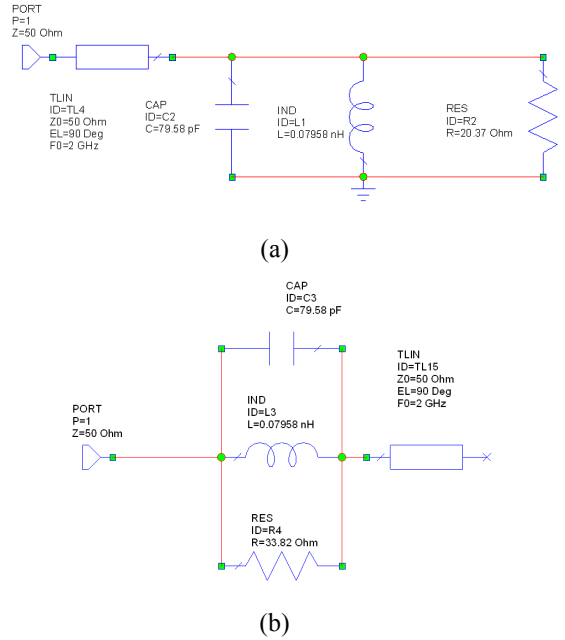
PORT
P=1
Z=50 Ohm

TLIN
ID=TL4
Z0=50 Ohm
EL=90 Deg
F0=2 GHz

CAP
ID=C2
C=79.58 pF

IND
ID=L1
L=0.07958 nH

RES
ID=R2
R=20.37 Ohm

(a)

CAP
ID=C3
C=79.58 pF

TLIN
ID=TL15
Z0=50 Ohm
EL=90 Deg
F0=2 GHz

PORT
P=1
Z=50 Ohm

IND
ID=L3
L=0.07958 nH

RES
ID=R4
R=33.82 Ohm

(b)